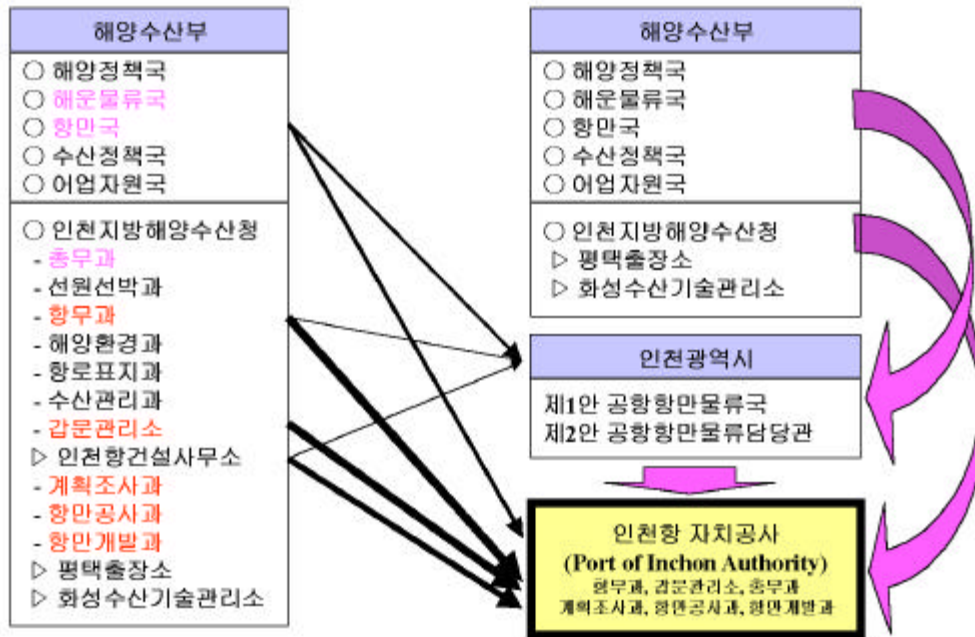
해양수산부

○ 해양정책국
○ 해운물류국
○ 항만국
○ 수산정책국
○ 어업자원국

○ 인천지방해양수산청
- 총무과
- 선원선박과
- 항무과
- 해양환경과
- 항로표지과
- 수산관리과
- 갑문관리소
▷ 인천항건설사무소
- 계획조사과
- 항만공사과
- 항만개발과
▷ 평택출장소
▷ 화성수산기술관리소

해양수산부

○ 해양정책국
○ 해운물류국
○ 항만국
○ 수산정책국
○ 어업자원국

○ 인천지방해양수산청
▷ 평택출장소
▷ 화성수산기술관리소

인천광역시

제1안 공항항만물류국
제2안 공항항만물류담당관

인천항 자치공사
(Port of Inchon Authority)
항무과, 갑문관리소, 총무과
계획조사과, 항만공사과, 항만개발과